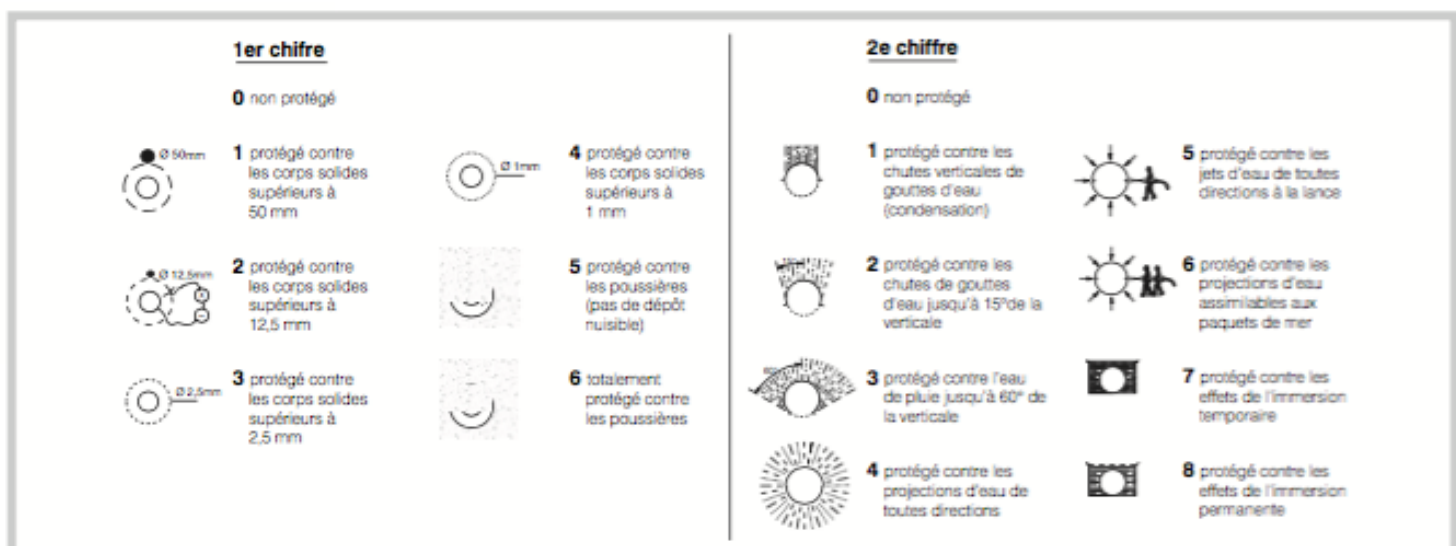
**1er chiffre**

**0** non protégé

Ø 50mm

**1** protégé contre les corps solides supérieurs à 50 mm

Ø 12,5mm

**2** protégé contre les corps solides supérieurs à 12,5 mm

Ø 2,5mm

**3** protégé contre les corps solides supérieurs à 2,5 mm

Ø 1mm

**4** protégé contre les corps solides supérieurs à 1 mm

**5** protégé contre les poussières (pas de dépôt nuisible)

**6** totalement protégé contre les poussières

**2e chiffre**

**0** non protégé

**1** protégé contre les chutes verticales de gouttes d'eau (condensation)

**2** protégé contre les chutes de gouttes d'eau jusqu'à 15°de la verticale

**3** protégé contre l'eau de pluie jusqu'à 60° de la verticale

**4** protégé contre les projections d'eau de toutes directions

**5** protégé contre les jets d'eau de toutes directions à la lance

**6** protégé contre les projections d'eau assimilables aux paquets de mer

**7** protégé contre les effets de l'immersion temporaire

**8** protégé contre les effets de l'immersion permanente